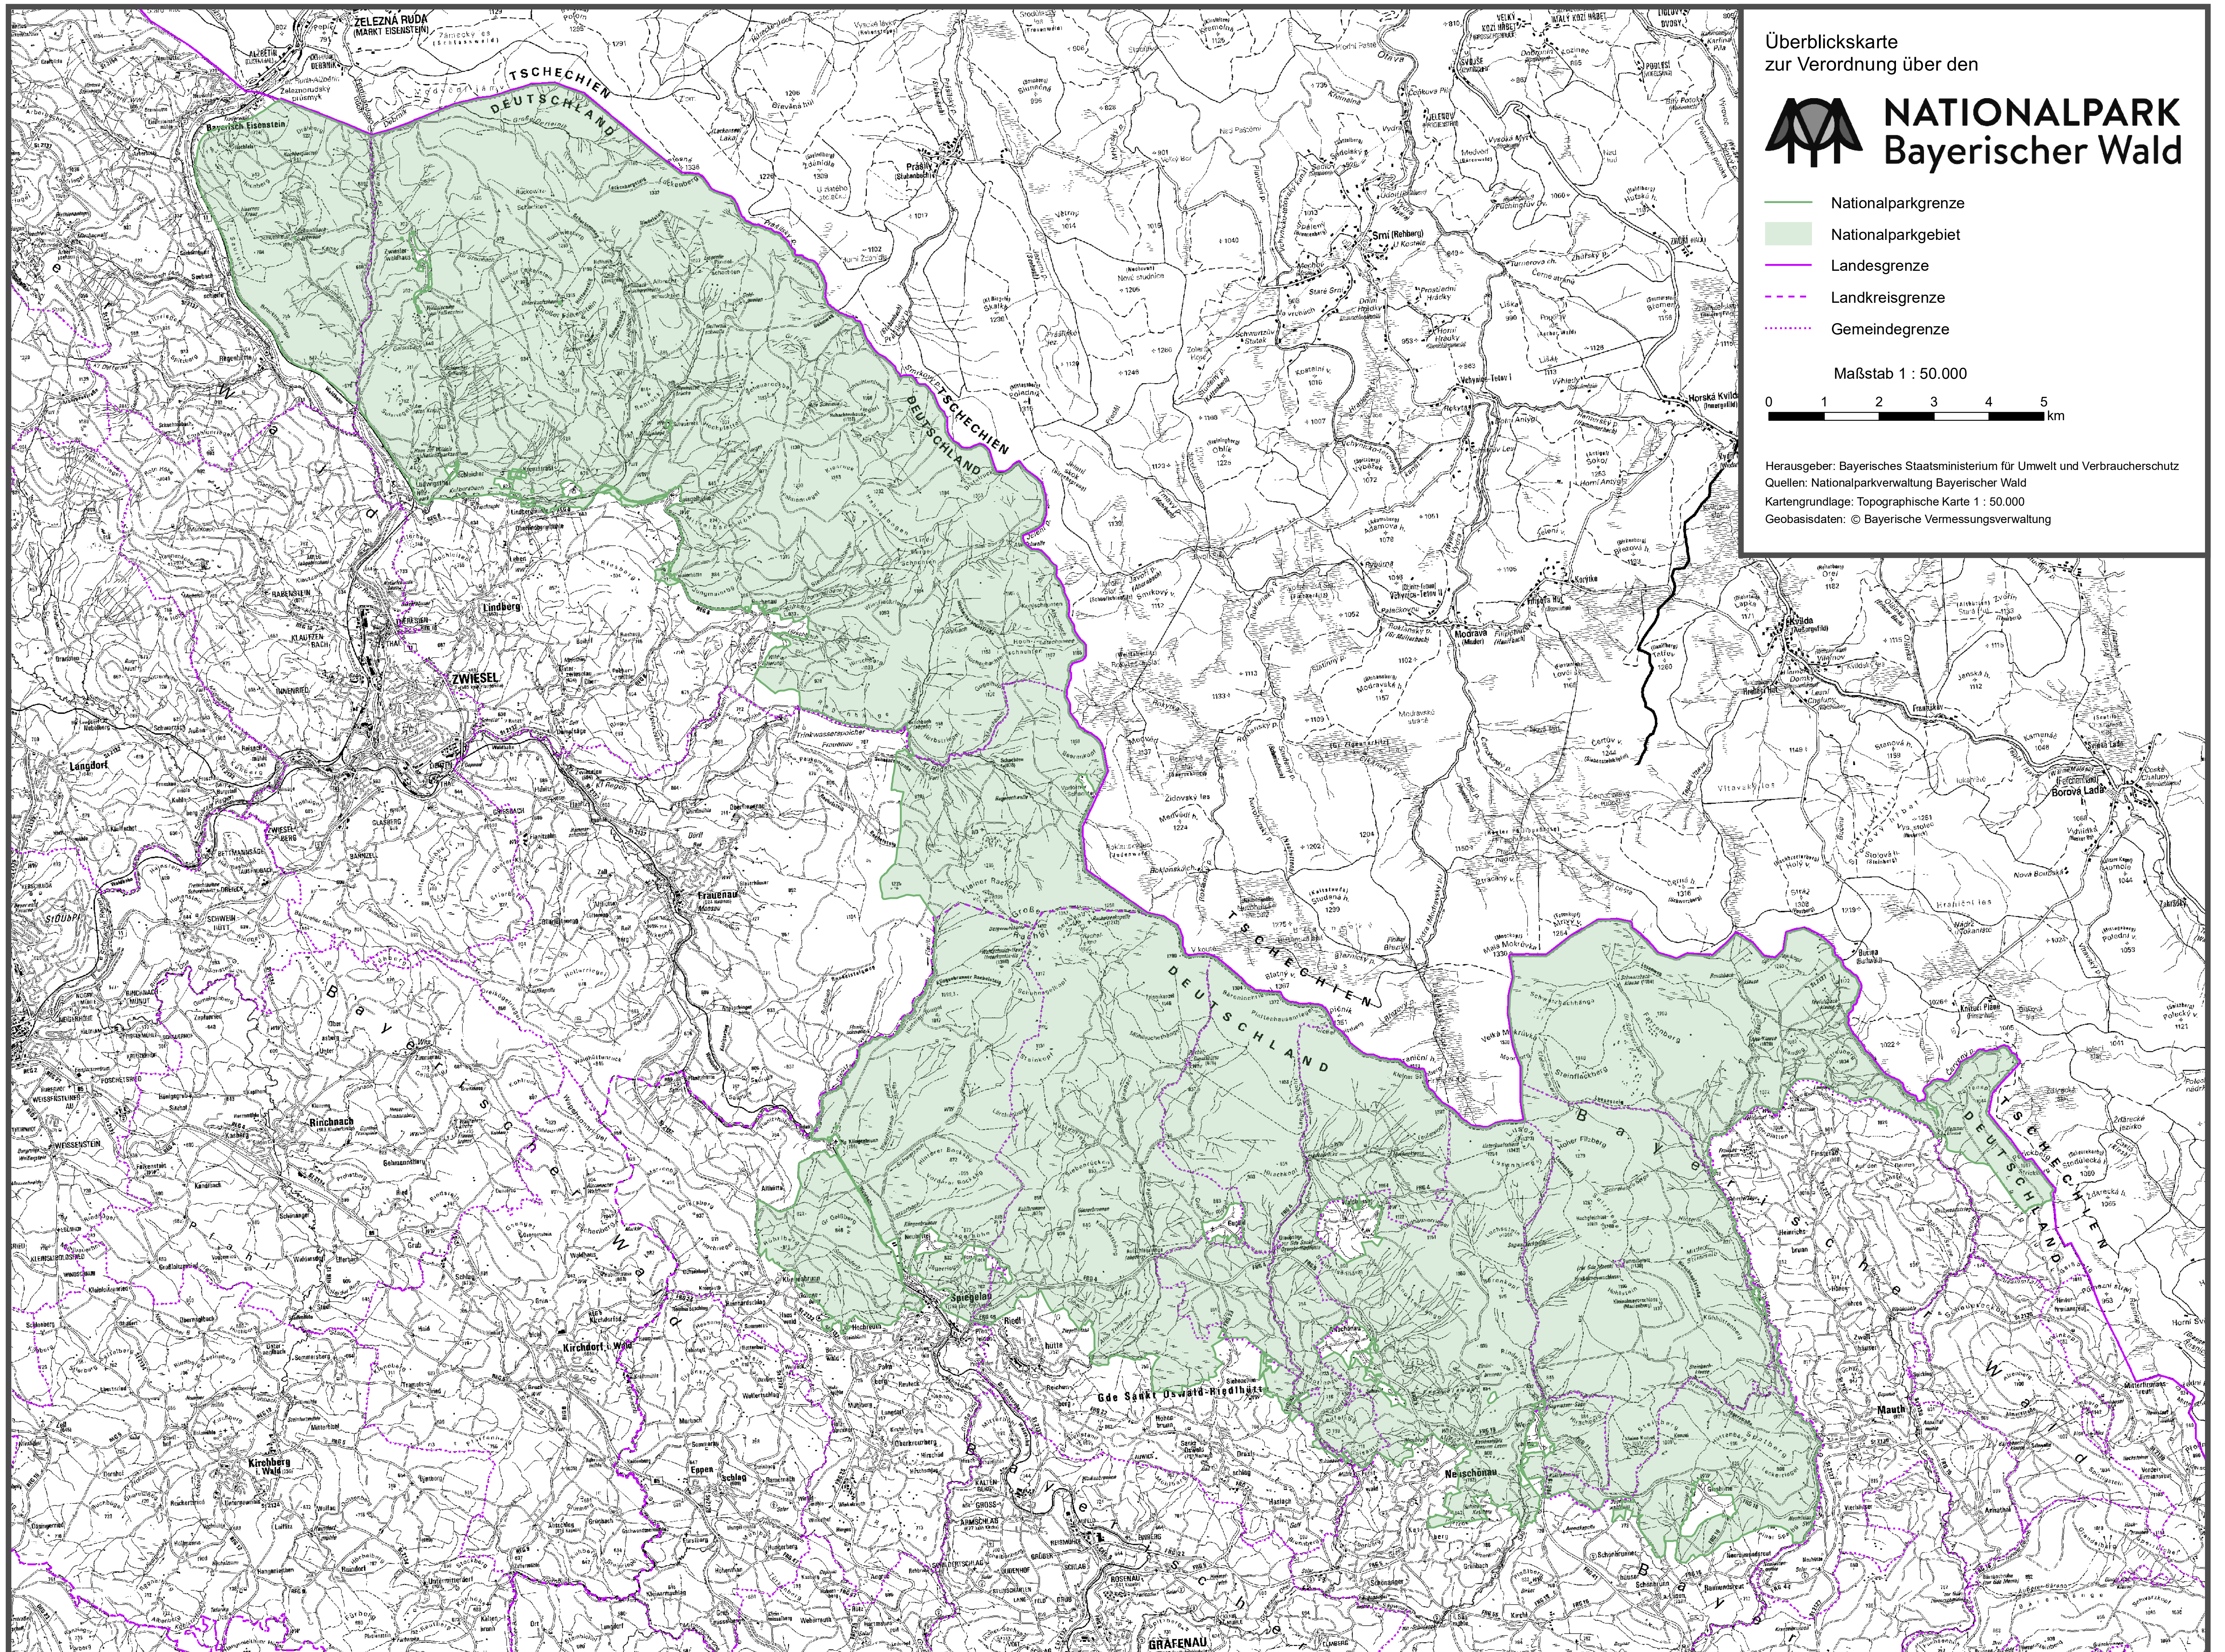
Überblickskarte
zur Verordnung über den

NATIONALPARK
Bayerischer Wald

Nationalparkgrenze
Nationalparkgebiet
Landesgrenze
Landkreisgrenze
Gemeindegrenze

Maßstab 1 : 50.000

0 1 2 3 4 5 km

Herausgeber: Bayerisches Staatsministerium für Umwelt und Verbraucherschutz
Quellen: Nationalparkverwaltung Bayerischer Wald
Kartengrundlage: Topographische Karte 1 : 50.000
Geobasisdaten: © Bayerische Vermessungsverwaltung

ŽELEZNÁ RUDA (MARKT EISENSTEIN)
Bayerisch Eisenstein
TSCHECHIEN
DEUTSCHLAND
TSCHECHIEN
DEUTSCHLAND
Lindberg
ZWIESEL
Langdorf
Frauenau
Rinchnach
TSCHECHIEN
DEUTSCHLAND
TSCHECHIEN
DEUTSCHLAND
Spiegelau
Gde Sankt Oswald-Riedlhütte
Kirchdorf i. Wald
Kirchberg i. Wald
Neuschönau
Mauth
GRAFENAU
Srní
Modrava
Kvilda
Borová Lada
Bayerischer Wald
Bayerischer Wald
Bayerischer Wald